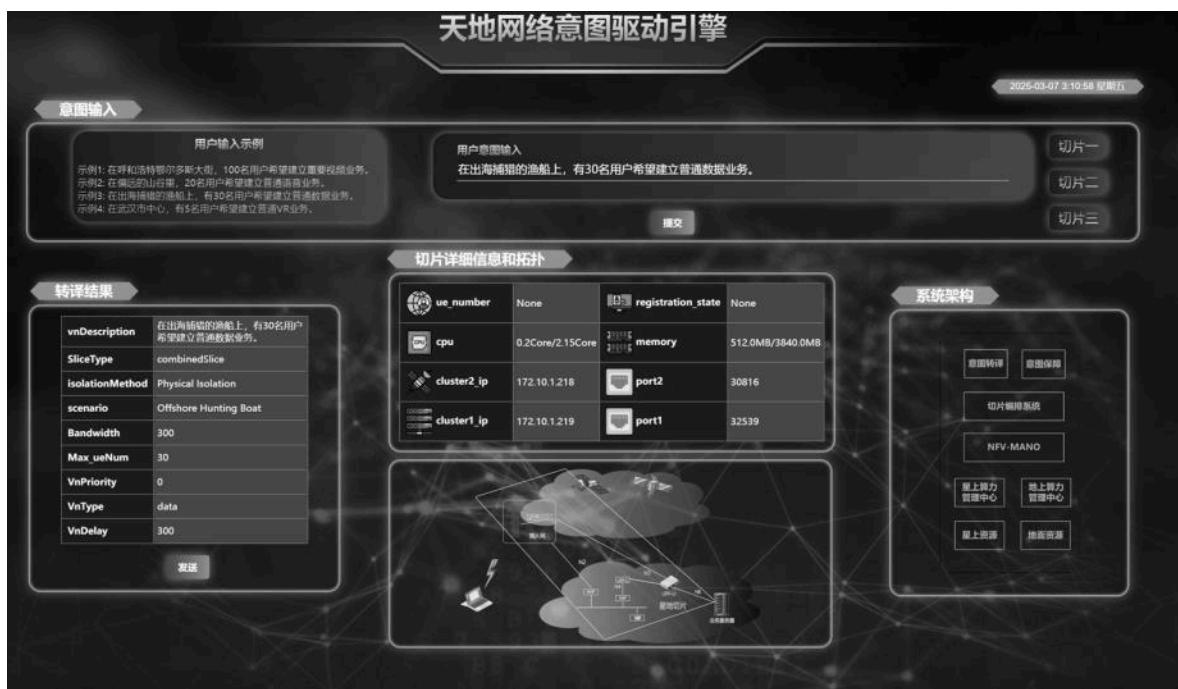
天地网络意图驱动引擎

2025-03-07 3:10:58 星期五

意图输入

用户输入示例

示例1: 在呼和浩特鄂尔多斯大街，100名用户希望建立重要视频业务。
示例2: 在偏远的山谷里，20名用户希望建立普通语音业务。
示例3: 在出海捕猎的渔船上，有30名用户希望建立普通数据业务。
示例4: 在武汉市中心，有5名用户希望建立普通VR业务。

用户意图输入

在出海捕猎的渔船上，有30名用户希望建立普通数据业务。

提交

切片一

切片二

切片三

转译结果

| | |
|---|---|
| vnDescription | 在出海捕猎的渔船上，有30名用户希望建立普通数据业务。 |
| SliceType | combinedSlice |
| isolationMethod | Physical Isolation |
| scenario | Offshore Hunting Boat |
| Bandwidth | 300 |
| Max_ueNum | 30 |
| VnPriority | 0 |
| VnType | data |
| VnDelay | 300 |

发送

切片详细信息和拓扑

| | | | |
|---|---|---|---|
| ue_number | None | registration_state | None |
| cpu | 0.2Core/2.15Core | memory | 512.0MB/3840.0MB |
| cluster2_ip | 172.10.1.218 | port2 | 30816 |
| cluster1_ip | 172.10.1.219 | port1 | 32539 |

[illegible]

星地切片

系统架构

意图转译

意图保障

切片编排系统

NFV-MANO

星上算力管理中心

地上算力管理中心

星上资源

地面资源